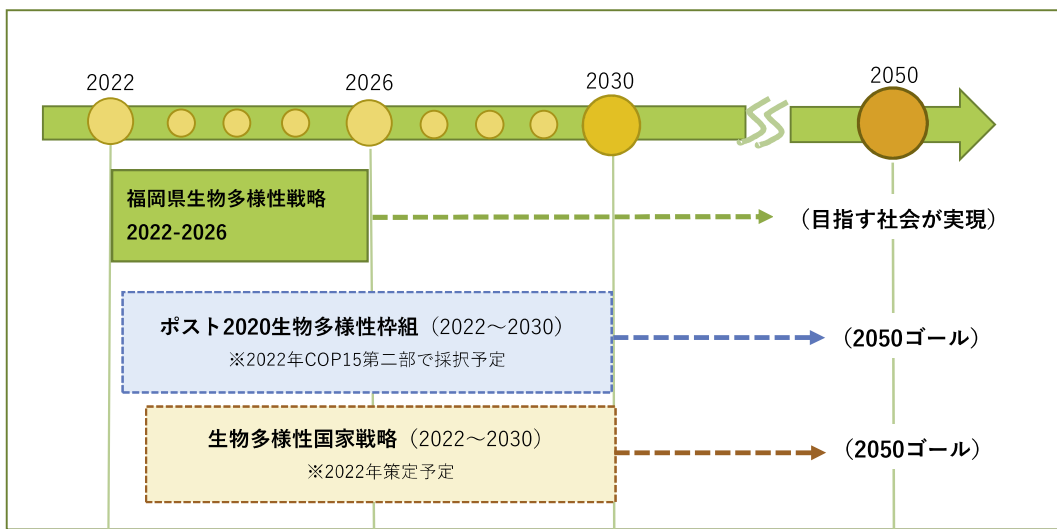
2022 2026 2030 2050

福岡県生物多様性戦略
2022-2026

（目指す社会が実現）

ポスト2020生物多様性枠組（2022～2030）
※2022年COP15第二部で採択予定

（2050ゴール）

生物多様性国家戦略（2022～2030）
※2022年策定予定

（2050ゴール）